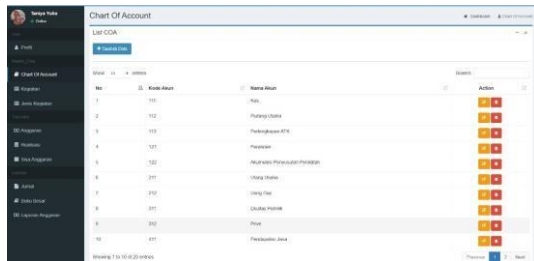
Taniya Yulia
Online

Profil
Chart Of Account
Kegiatan
Jenis Kegiatan
Anggaran
Realisasi
Sisa Anggaran
Jurnal
Buku Besar
Laporan Anggaran

Chart Of Account
Dashboard / Chart Of Account

List COA
+ Tambah Data

Show 10 entries
Search:

| No | Kode Akun | Nama Akun | Action |
|---|---|---|---|
| 1 | 111 | Kas | |
| 2 | 112 | Piutang Usaha | |
| 3 | 113 | Perlengkapan ATK | |
| 4 | 121 | Peralatan | |
| 5 | 122 | Akumulasi Penyusutan Peralatan | |
| 6 | 211 | Utang Usaha | |
| 7 | 212 | Utang Gaji | |
| 8 | 311 | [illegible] | |
| 9 | 312 | Prive | |
| 10 | 411 | Pendapatan Jasa | |

Showing 1 to 10 of 20 entries
Previous 1 2 Next